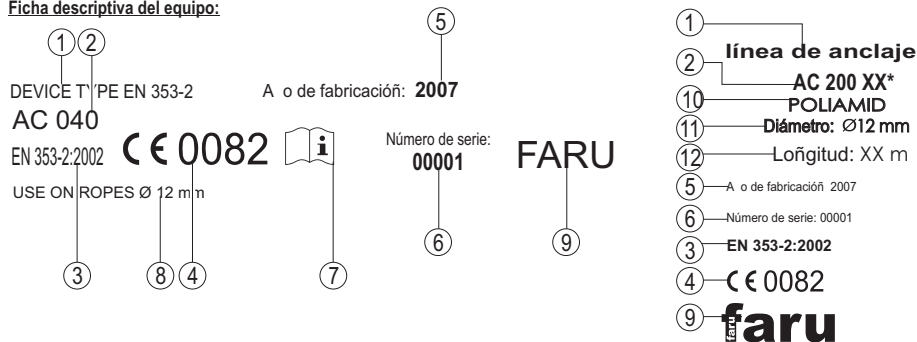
Ficha descriptiva del equipo:

1 2

DEVICE T'PE EN 353-2

AC 040

EN 353-2:2002 CE 0082

USE ON ROPES Ø 12 mm

3 8 4 7

5

A o de fabricación: 2007

Número de serie: 00001

6

FARU

9

1 línea de anclaje

2 AC 200 XX*

10 POLIAMID

11 Diámetro: Ø12 mm

12 Loñgitud: XX m

5 A o de fabricacióñ 2007

6 Número de serie: 00001

3 EN 353-2:2002

4 CE 0082

9 faru